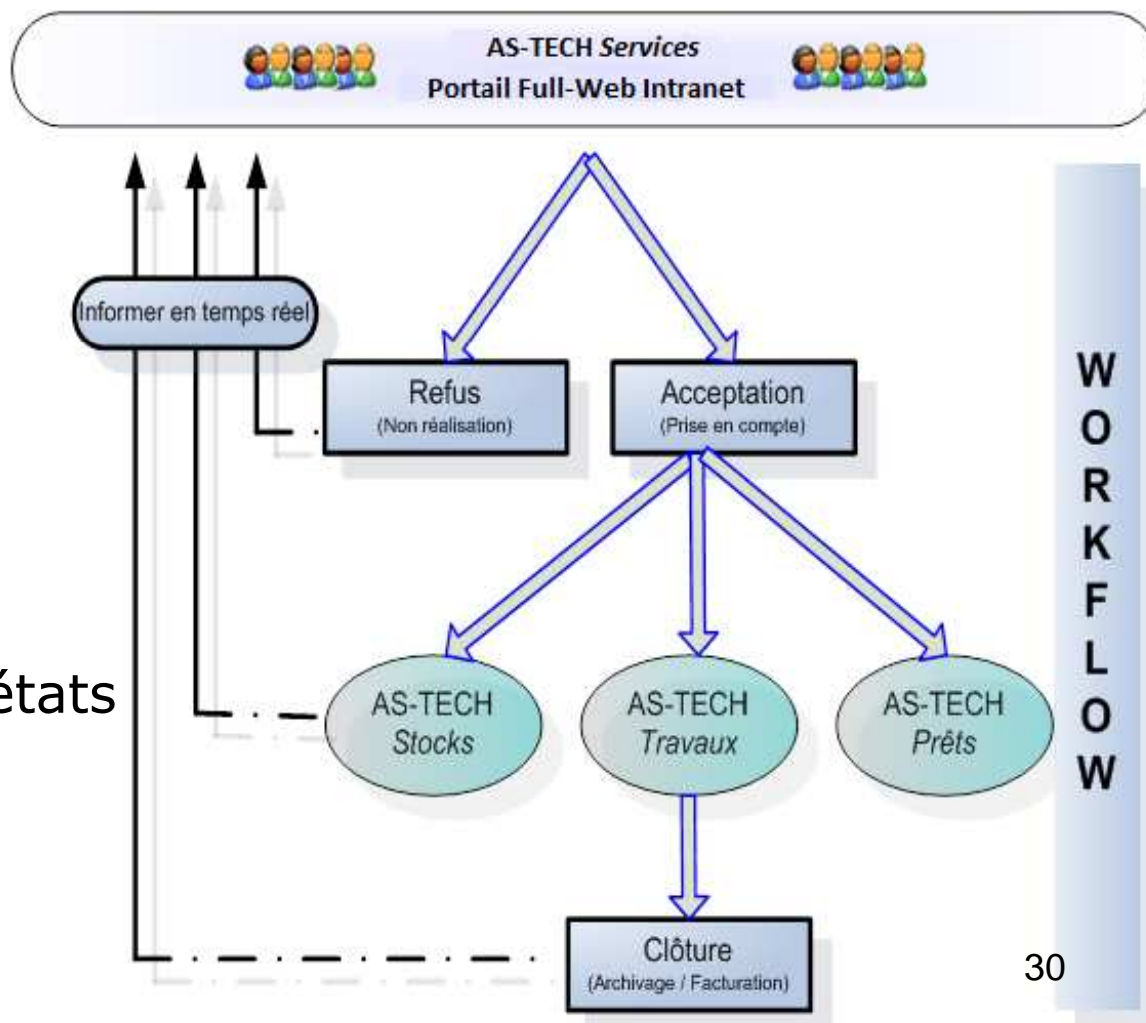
AS-TECH *Services*
Portail Full-Web Intranet

Informer en temps réel

Refus
(Non réalisation)

Acceptation
(Prise en compte)

WORKFLOW

états

AS-TECH
*Stocks*

AS-TECH
*Travaux*

AS-TECH
*Prêts*

Clôture
(Archivage / Facturation)

30